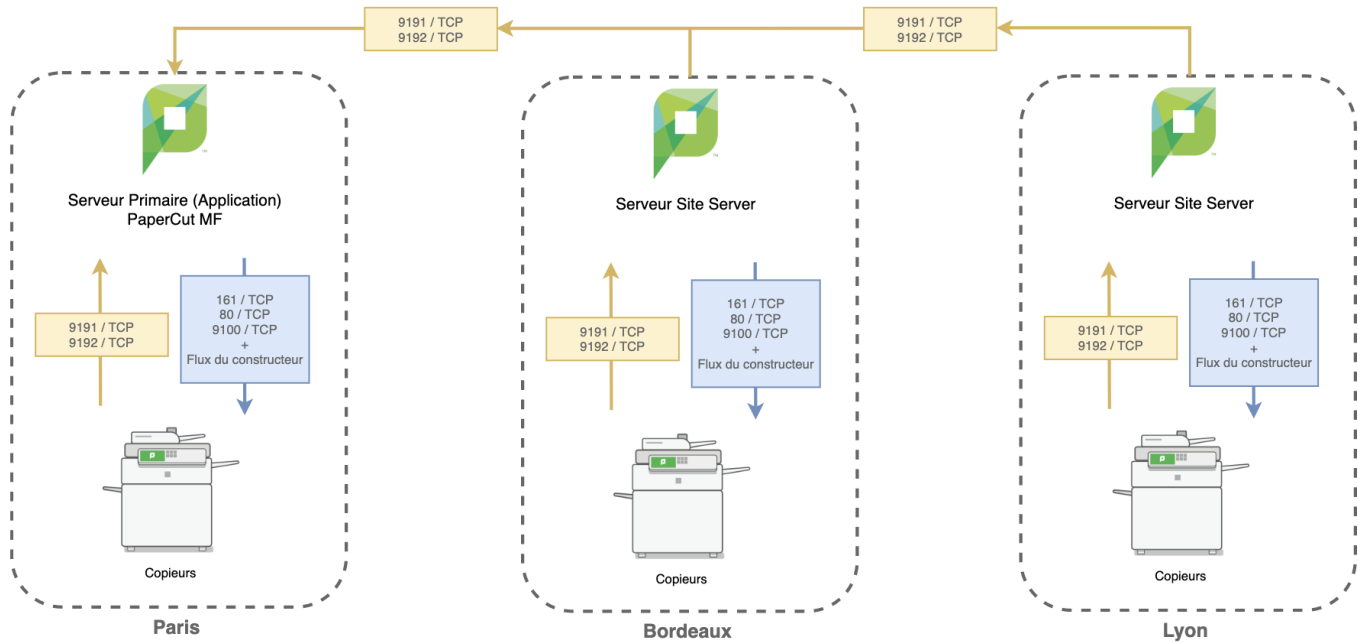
9191 / TCP
9192 / TCP

9191 / TCP
9192 / TCP

Serveur Primaire (Application)
PaperCut MF

9191 / TCP
9192 / TCP

161 / TCP
80 / TCP
9100 / TCP
+
Flux du constructeur

Copieurs

Paris

Serveur Site Server

9191 / TCP
9192 / TCP

161 / TCP
80 / TCP
9100 / TCP
+
Flux du constructeur

Copieurs

Bordeaux

Serveur Site Server

9191 / TCP
9192 / TCP

161 / TCP
80 / TCP
9100 / TCP
+
Flux du constructeur

Copieurs

Lyon